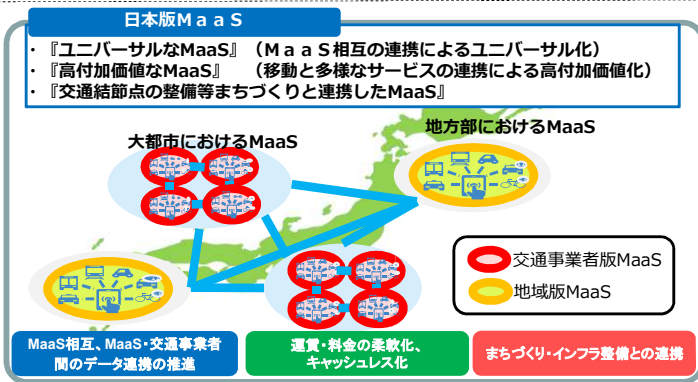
日本版ＭａａＳ

・『ユニバーサルなMaaS』（ＭａａＳ相互の連携によるユニバーサル化）
・『高付加価値なMaaS』　（移動と多様なサービスの連携による高付加価値化）
・『交通結節点の整備等まちづくりと連携したMaaS』

大都市におけるMaaS

地方部におけるMaaS

交通事業者版MaaS

地域版MaaS

MaaS相互、MaaS・交通事業者間のデータ連携の推進

運賃・料金の柔軟化、キャッシュレス化

まちづくり・インフラ整備との連携